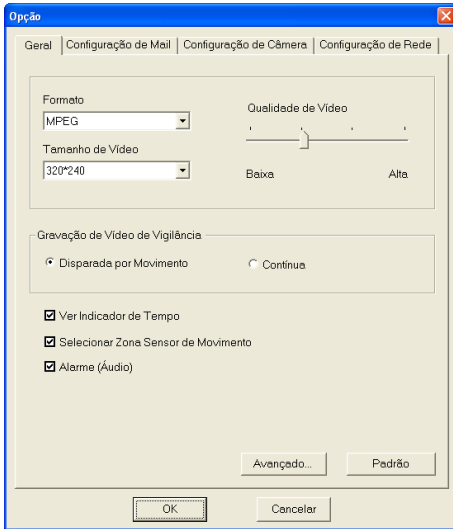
Opção

Geral | Configuração de Mail | Configuração de Câmera | Configuração de Rede

Formato
MPEG

Qualidade de Vídeo

Tamanho de Vídeo
320*240

Baixa
Alta

Gravação de Vídeo de Vigilância
Disparada por Movimento
Contínua

Ver Indicador de Tempo
Selecionar Zona Sensor de Movimento
Alarme (Áudio)

Avançado...
Padrão

OK
Cancelar